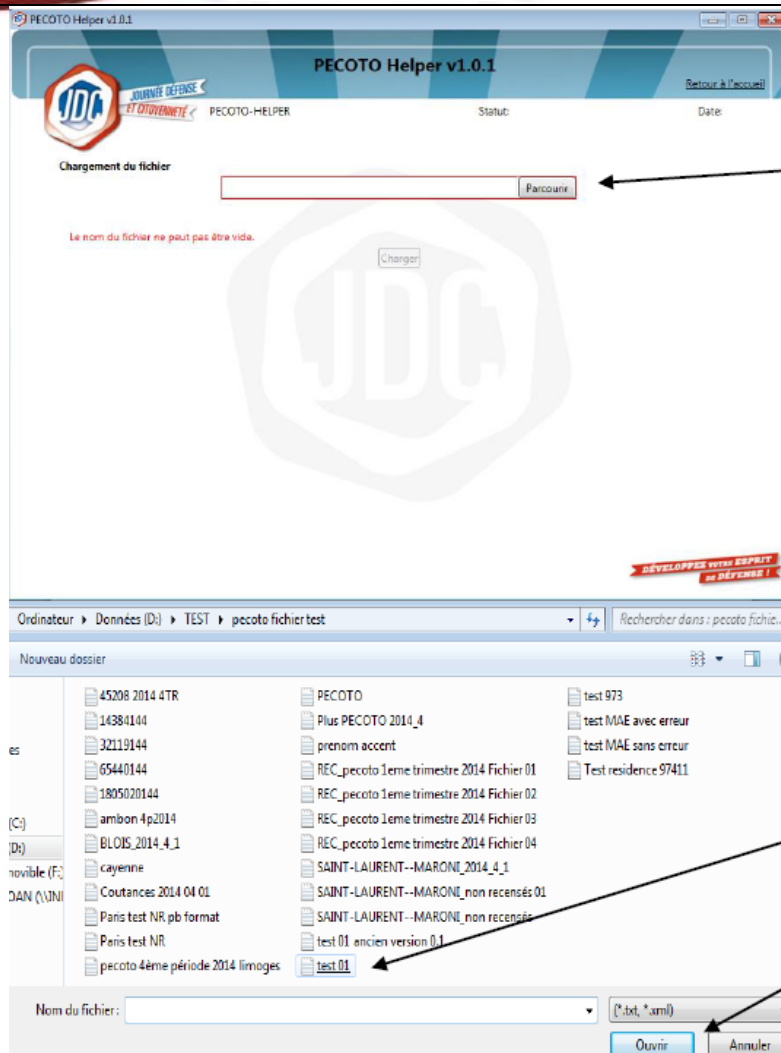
PECOTO Helper v1.0.1

PECOTO Helper v1.0.1

Retour à l'accueil

JDC JOURNÉE DÉFENSE ET CITOYENNETÉ

PECOTO-HELPER

Statut:

Date:

Chargement du fichier

Parcourir

Le nom du fichier ne peut pas être vide.

Charger

JDC

DÉVELOPPEZ VOTRE ESPRIT DE DÉFENSE !

Ordinateur ▸ Données (D:) ▸ TEST ▸ pecoto fichier test

Rechercher dans : pecoto fichie...

Nouveau dossier

es

(C:)

(D:)

novible (F:)

DAN (\\INI

45208 2014 4TR
14384144
32119144
65440144
1805020144
ambon 4p2014
BLOIS_2014_4_1
cayenne
Coutances 2014 04 01
Paris test NR pb format
Paris test NR
pecoto 4ème période 2014 limoges

PECOTO
Plus PECOTO 2014_4
prenom accent
REC_pecoto 1eme trimestre 2014 Fichier 01
REC_pecoto 1eme trimestre 2014 Fichier 02
REC_pecoto 1eme trimestre 2014 Fichier 03
REC_pecoto 1eme trimestre 2014 Fichier 04
SAINT-LAURENT--MARONI_2014_4_1
SAINT-LAURENT--MARONI_non recensés 01
SAINT-LAURENT--MARONI_non recensés
test 01 ancien version 0.1
test 01

test 973
test MAE avec erreur
test MAE sans erreur
Test residence 97411

Nom du fichier :

(*.txt, *.xml)

Ouvrir

Annuler